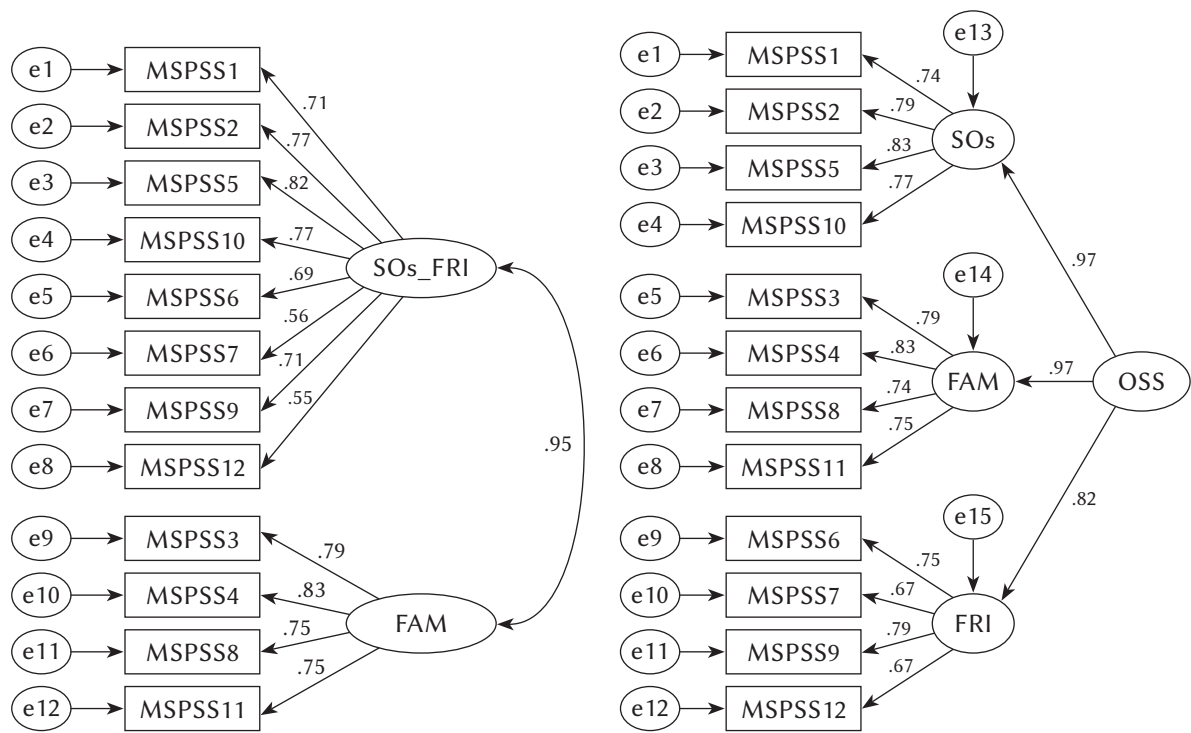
e1
MSPSS1
.71
e2
MSPSS2
.77
e3
MSPSS5
.82
e4
MSPSS10
.77
e5
MSPSS6
.69
SOs_FRI
e6
MSPSS7
.56
e7
MSPSS9
.71
e8
MSPSS12
.55
.95
e9
MSPSS3
.79
e10
MSPSS4
.83
FAM
e11
MSPSS8
.75
e12
MSPSS11
.75

e13
e1
MSPSS1
.74
e2
MSPSS2
.79
SOs
e3
MSPSS5
.83
e4
MSPSS10
.77
.97
e14
e5
MSPSS3
.79
e6
MSPSS4
.83
FAM
.97
OSS
e7
MSPSS8
.74
e8
MSPSS11
.75
.82
e15
e9
MSPSS6
.75
e10
MSPSS7
.67
FRI
e11
MSPSS9
.79
e12
MSPSS12
.67